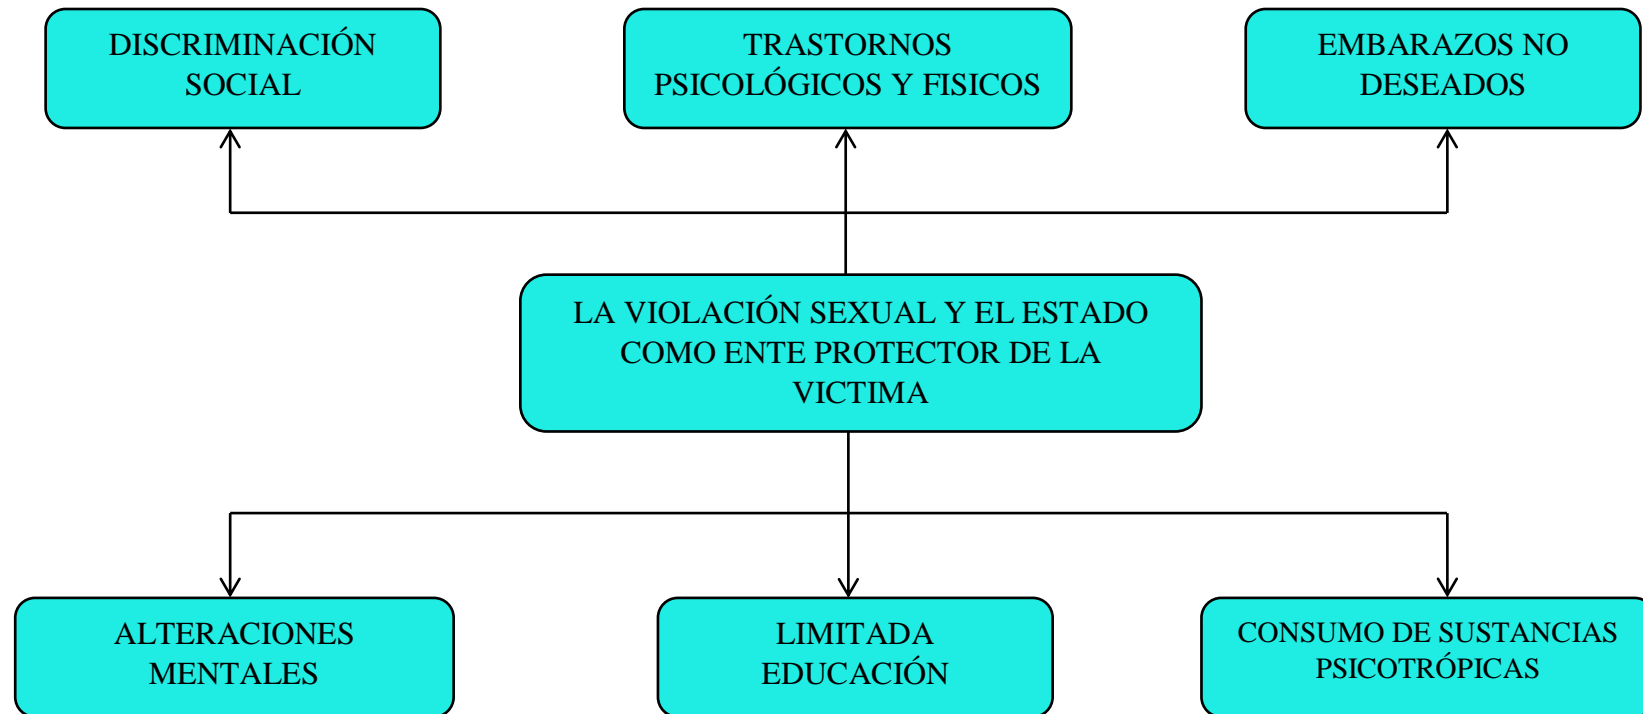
DISCRIMINACIÓN SOCIAL

TRASTORNOS PSICOLÓGICOS Y FISICOS

EMBARAZOS NO DESEADOS

LA VIOLACIÓN SEXUAL Y EL ESTADO COMO ENTE PROTECTOR DE LA VICTIMA

ALTERACIONES MENTALES

LIMITADA EDUCACIÓN

CONSUMO DE SUSTANCIAS PSICOTRÓPICAS